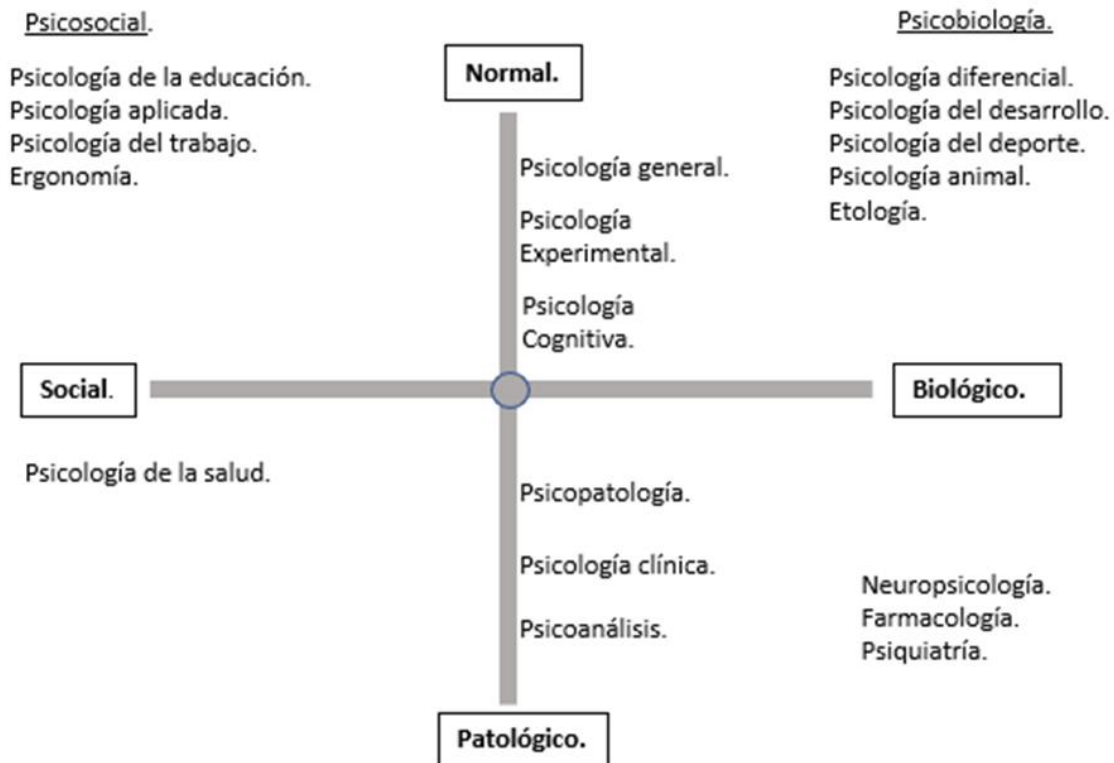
Psicosocial.

Psicología de la educación.
Psicología aplicada.
Psicología del trabajo.
Ergonomía.

Normal.

Psicobiología.

Psicología diferencial.
Psicología del desarrollo.
Psicología del deporte.
Psicología animal.
Etología.

Psicología general.

Psicología Experimental.

Psicología Cognitiva.

Social.

Biológico.

Psicología de la salud.

Psicopatología.

Psicología clínica.

Psicoanálisis.

Neuropsicología.
Farmacología.
Psiquiatría.

Patológico.